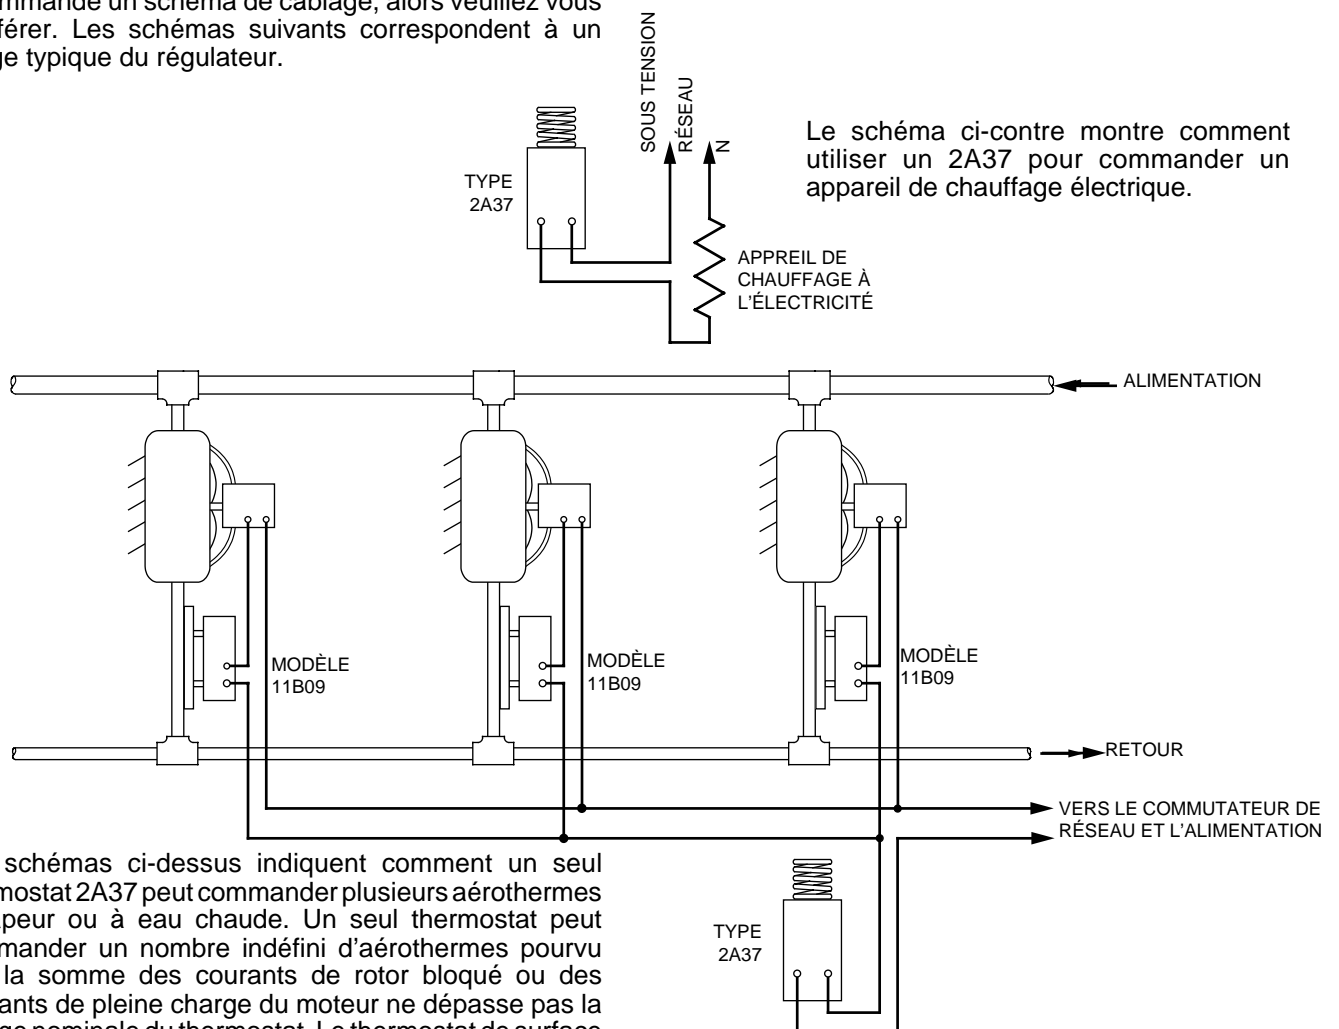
mmande un schéma de câblage, alors veuillez vous férer. Les schémas suivants correspondent à un ge typique du régulateur.

SOUS TENSION
RÉSEAU
N

TYPE
2A37

APPREIL DE CHAUFFAGE À L'ÉLECTRICITÉ

Le schéma ci-contre montre comment utiliser un 2A37 pour commander un appareil de chauffage électrique.

ALIMENTATION

MODÈLE
11B09

MODÈLE
11B09

MODÈLE
11B09

RETOUR

VERS LE COMMUTATEUR DE RÉSEAU ET L'ALIMENTATION

schémas ci-dessus indiquent comment un seul mostat 2A37 peut commander plusieurs aérothermes peur ou à eau chaude. Un seul thermostat peut mander un nombre indéfini d'aérothermes pourvu la somme des courants de rotor bloqué ou des ants de pleine charge du moteur ne dépasse pas la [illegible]

TYPE
2A37